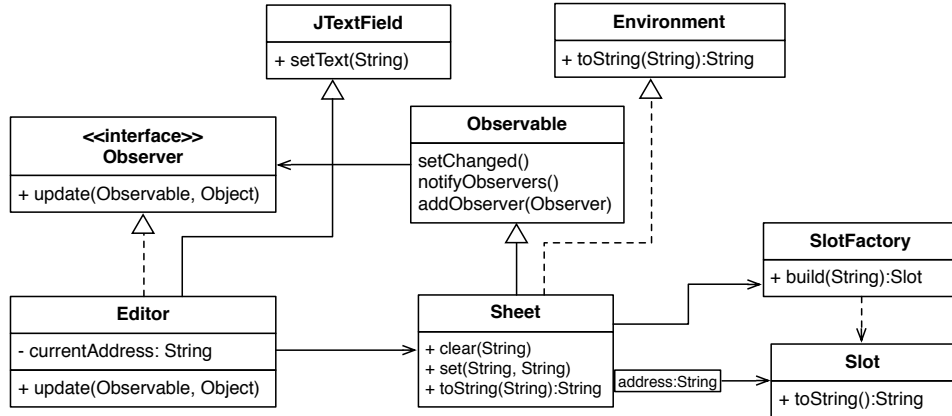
JTextField
+ setText(String)

Environment
+ toString(String):String

<<interface>>
Observer
+ update(Observable, Object)

Observable
setChanged()
notifyObservers()
addObserver(Observer)

SlotFactory
+ build(String):Slot

Editor
- currentAddress: String
+ update(Observable, Object)

Sheet
+ clear(String)
+ set(String, String)
+ toString(String):String

address:String

Slot
+ toString():String